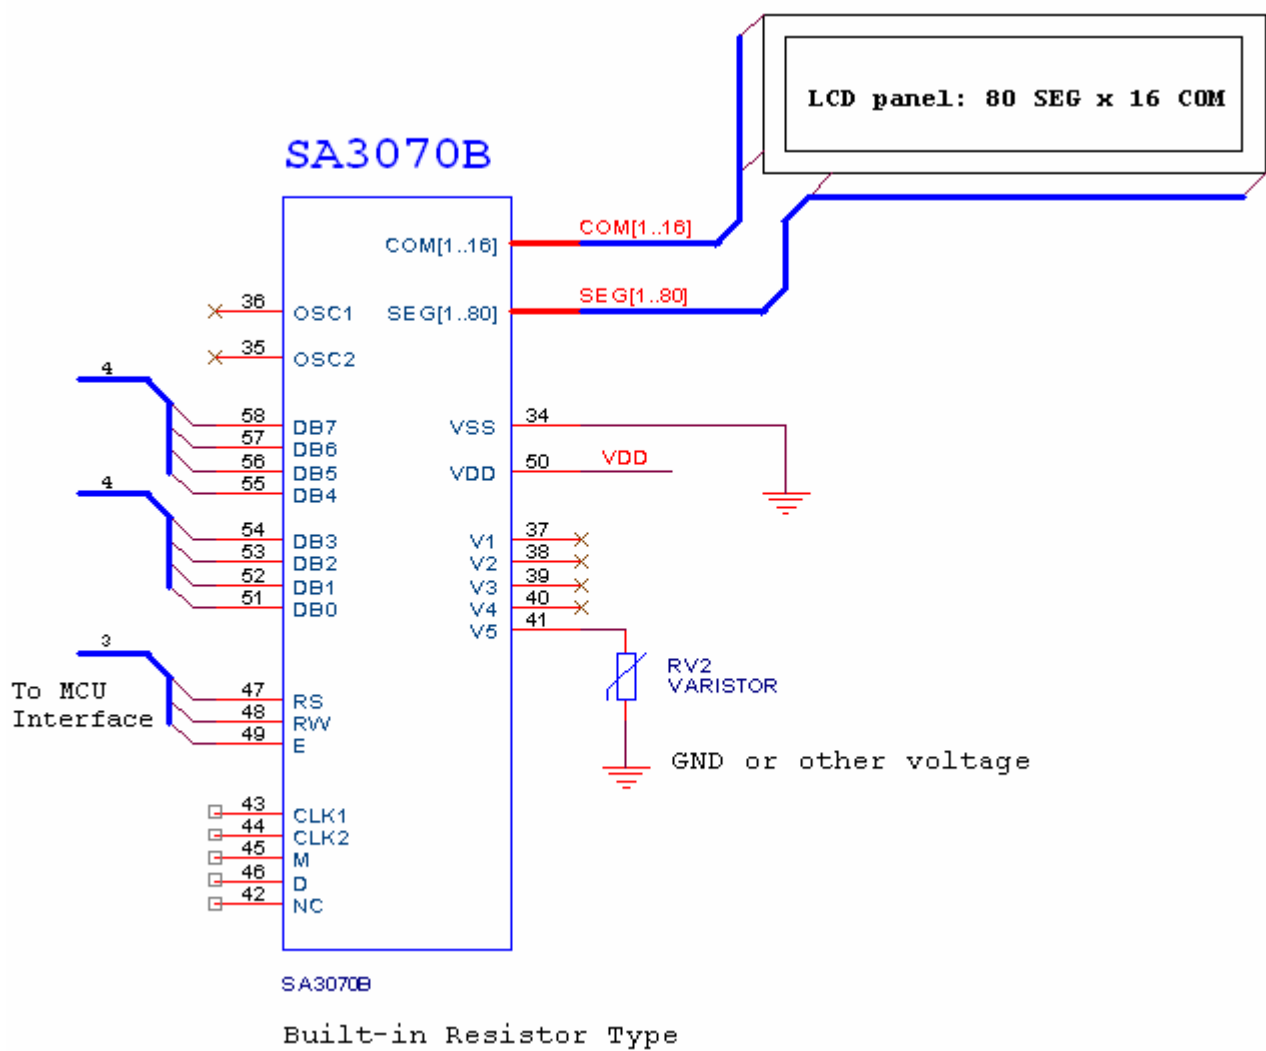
LCD panel: 80 SEG x 16 COM

SA3070B

COM[1..16]
COM[1..16]
SEG[1..80]
SEG[1..80]

36 OSC1
35 OSC2

4
58 DB7
57 DB6
56 DB5
55 DB4
4
54 DB3
53 DB2
52 DB1
51 DB0

3
To MCU Interface
47 RS
48 RW
49 E

43 CLK1
44 CLK2
45 M
46 D
42 NC

VSS 34
VDD 50 VDD

V1 37
V2 38
V3 39
V4 40
V5 41

RV2
VARISTOR

GND or other voltage

SA3070B

Built-in Resistor Type